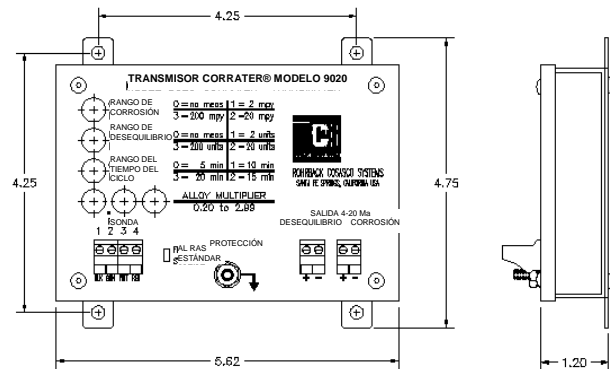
4.25

TRANSMISOR CORRATER® MODELO 9020

RANGO DE CORROSIÓN
0 = no meas | 1 = 2 mpy
3 = 200 mpy | 2 = 20 mpy

RANGO DE DESEQUILIBRIO
0 = no meas | 1 = 2 units
3 = 200 units | 2 = 20 units

RANGO DEL TIEMPO DEL CICLO
0 = 5 min | 1 = 10 min
3 = 20 min | 2 = 15 min

ALLOY MULTIPLIER
0.20 to 2.99

ROHRBACK COSASCO SYSTEMS
SANTA FE SPRINGS, CALIFORNIA USA

SONDA
1 2 3 4
BLK GRN WHT RED

AL RAS
ESTÁNDAR

PROTECCIÓN

SALIDA 4-20 Ma
DESEQUILIBRIO CORROSIÓN

+ - + -

4.25

4.75

5.62

1.20